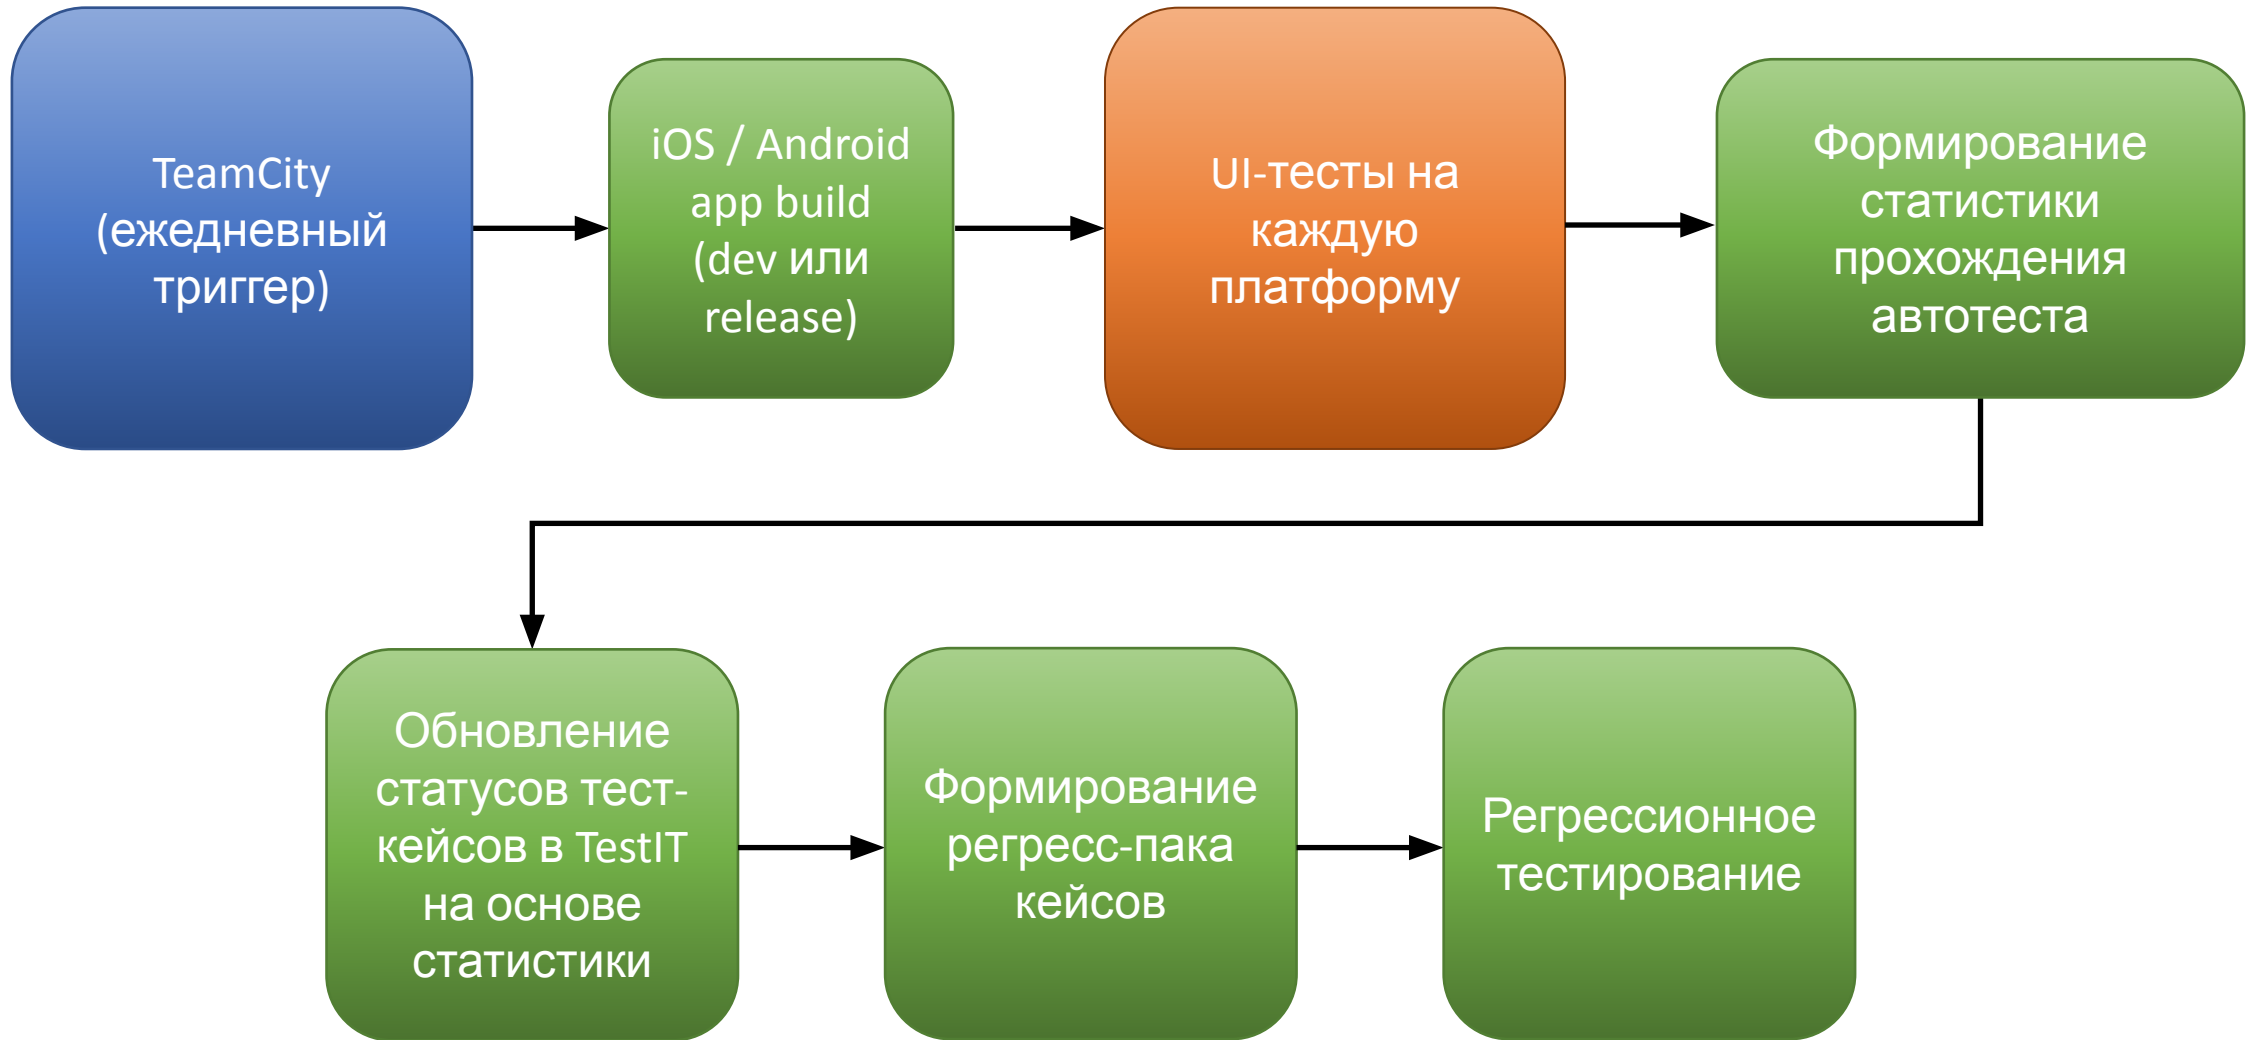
TeamCity (ежедневный триггер)

iOS / Android app build (dev или release)

UI-тесты на каждую платформу

Формирование статистики прохождения автотеста

Обновление статусов тест-кейсов в TestIT на основе статистики

Формирование регресс-пака кейсов

Регрессионное тестирование